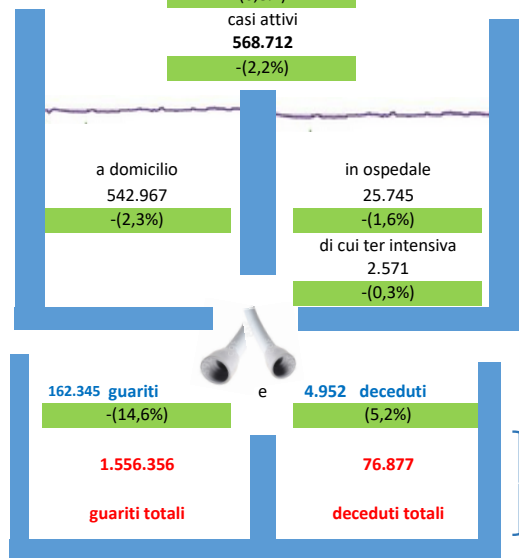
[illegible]

casi attivi

**568.712**

-(2,2%)

a domicilio

542.967

-(2,3%)

in ospedale

25.745

-(1,6%)

di cui ter intensiva

2.571

-(0,3%)

162.345 guariti

-(14,6%)

e

4.952 deceduti

(5,2%)

1.556.356

guariti totali

76.877

deceduti totali